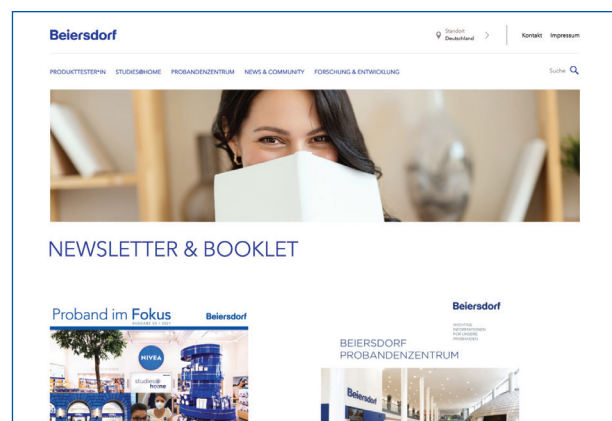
Beiersdorf

Standort Deutschland

Kontakt Impressum

PRODUKTTESTER*IN STUDIES@HOME PROBANDENZENTRUM NEWS & COMMUNITY FORSCHUNG & ENTWICKLUNG

Suche

NEWSLETTER & BOOKLET

Proband im Fokus

AUSGABE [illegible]

Beiersdorf

NIVEA

studies@home

Beiersdorf

WICHTIGE INFORMATIONEN FÜR UNSERE PROBANDEN

BEIERSDORF PROBANDENZENTRUM

Beiersdorf